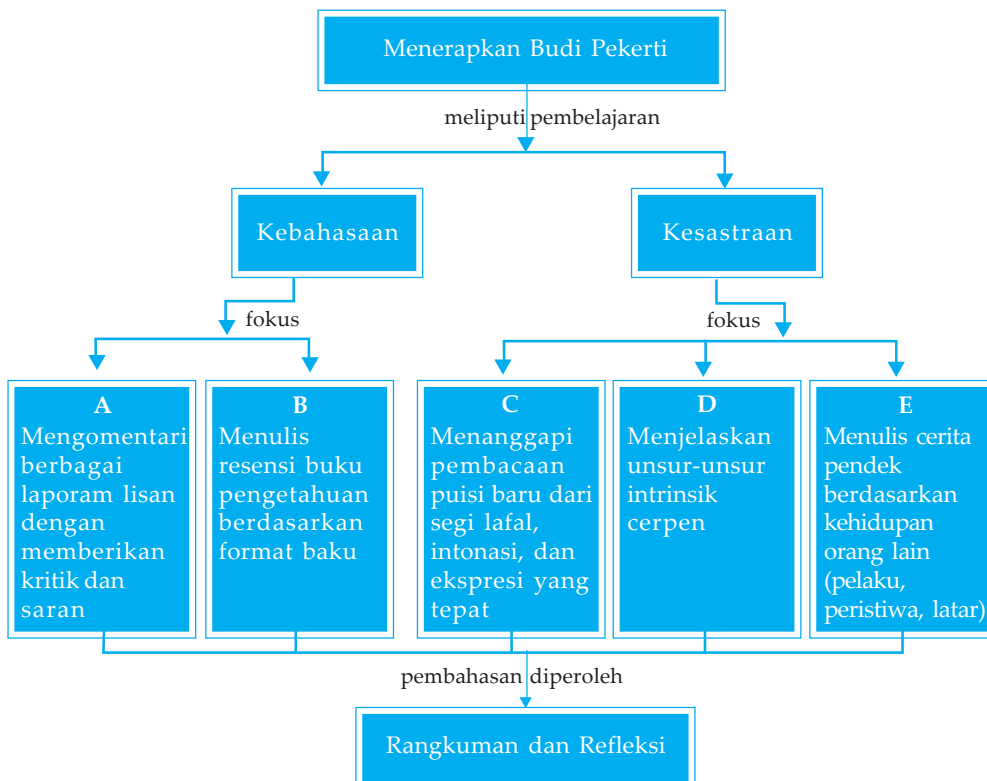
Menerapkan Budi Pekerti

meliputi pembelajaran

Kebahasaan

Kesastraan

fokus

fokus

A
Mengomentari berbagai laporam lisan dengan memberikan kritik dan saran

B
Menulis resensi buku pengetahuan berdasarkan format baku

C
Menanggapi pembacaan puisi baru dari segi lafal, intonasi, dan ekspresi yang tepat

D
Menjelaskan unsur-unsur intrinsik cerpen

E
Menulis cerita pendek berdasarkan kehidupan orang lain (pelaku, peristiwa, latar)

pembahasan diperoleh

Rangkuman dan Refleksi